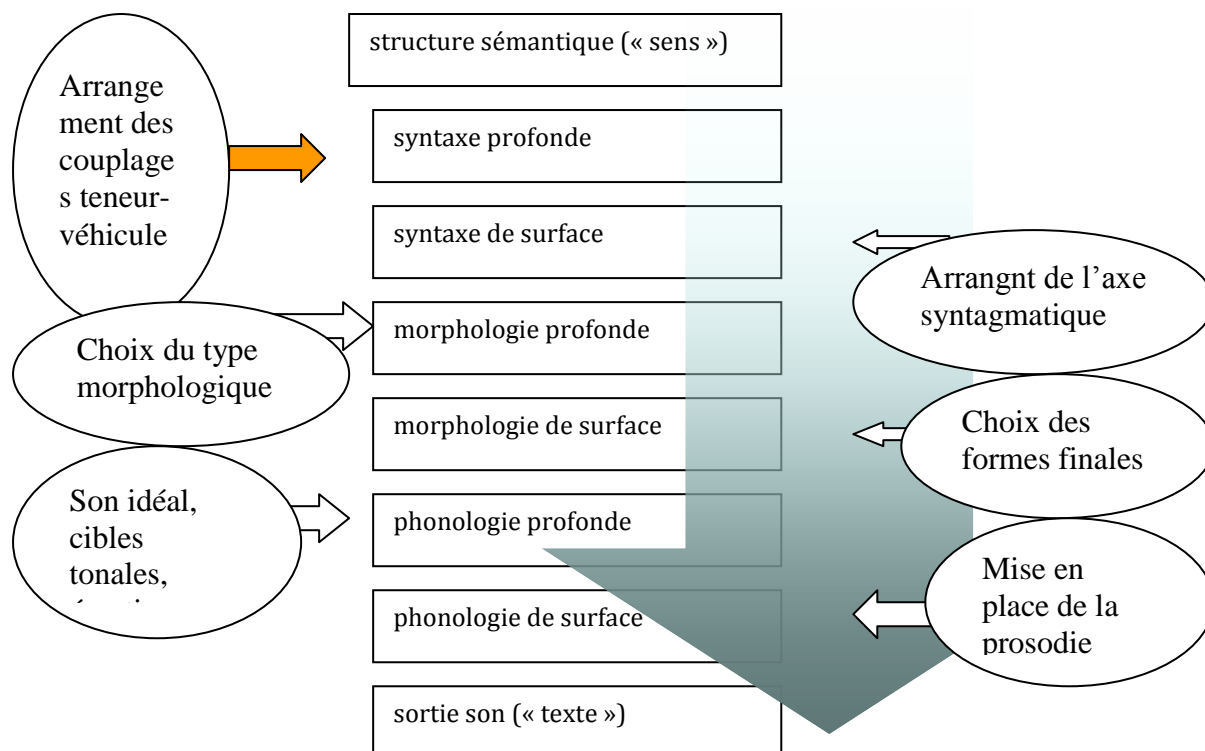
structure sémantique (« sens »)

Arrangement des couplages teneur-véhicule

syntaxe profonde

syntaxe de surface

Arrangnt de l'axe syntagmatique

Choix du type morphologique

morphologie profonde

morphologie de surface

Choix des formes finales

Son idéal, cibles tonales, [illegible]

phonologie profonde

Mise en place de la prosodie

phonologie de surface

sortie son (« texte »)